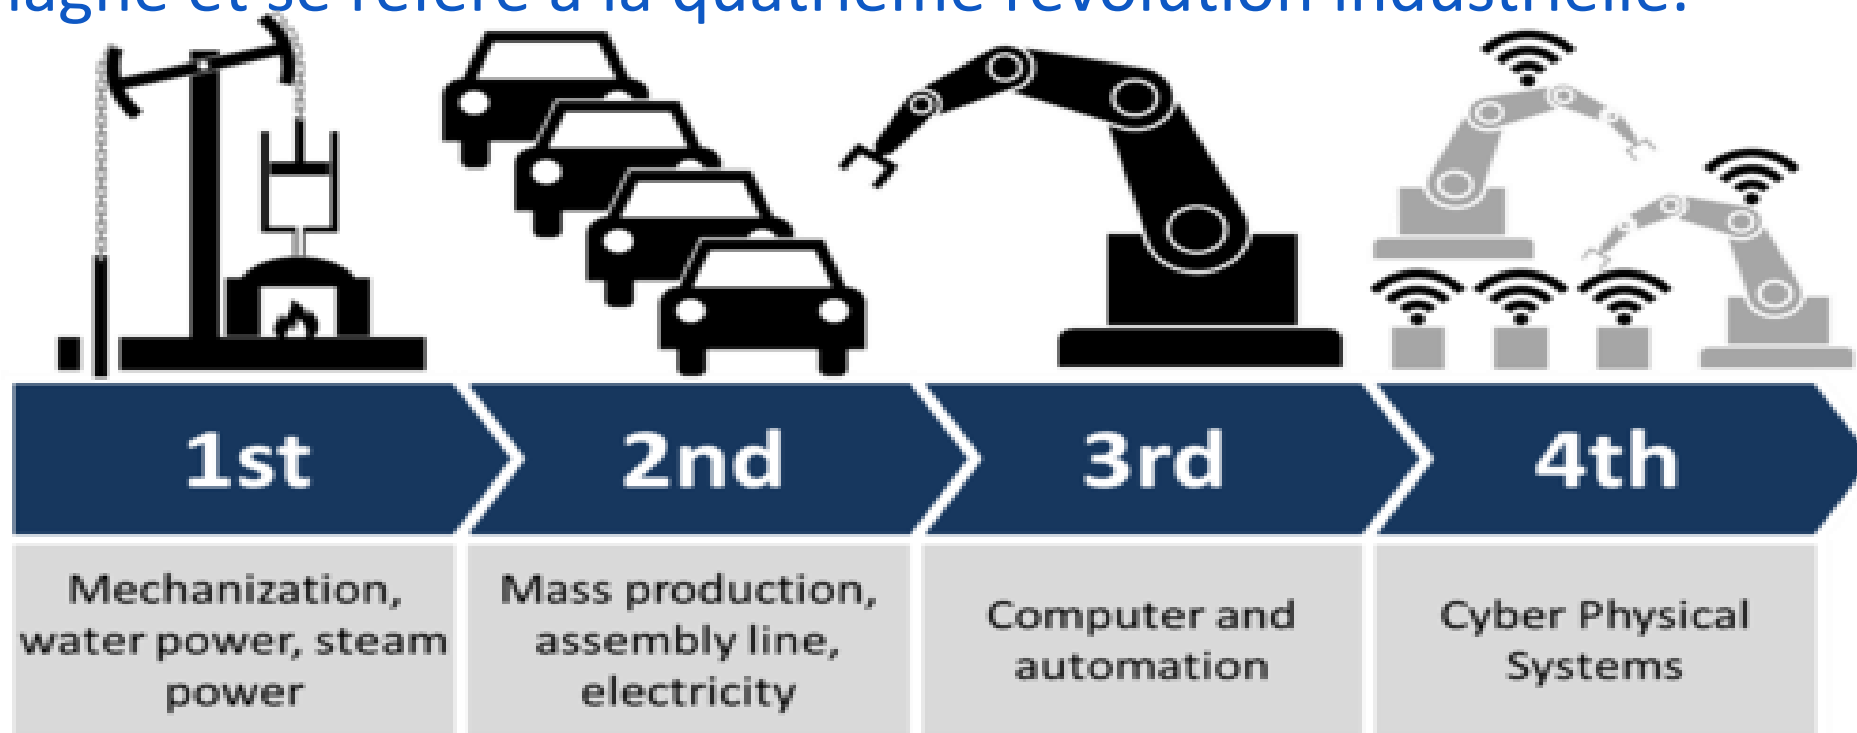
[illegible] et se réfère à la quatrième révolution industrielle.

| 1st | 2nd | 3rd | 4th |
|---|---|---|---|
| Mechanization, water power, steam power | Mass production, assembly line, electricity | Computer and automation | Cyber Physical Systems |